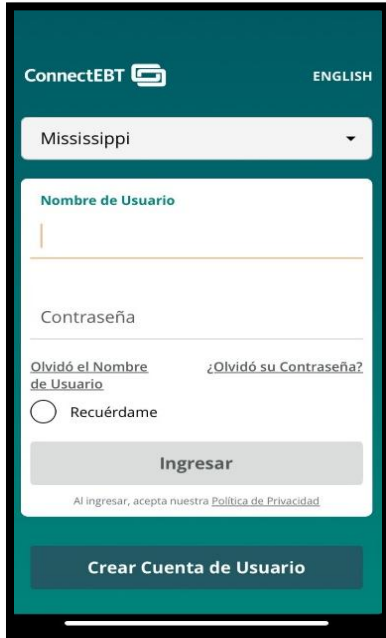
ConnectEBT

ENGLISH

Mississippi

Nombre de Usuario

Contraseña

Olvidó el Nombre de Usuario

¿Olvidó su Contraseña?

Recuérdame

Ingresar

Al ingresar, acepta nuestra Política de Privacidad

Crear Cuenta de Usuario